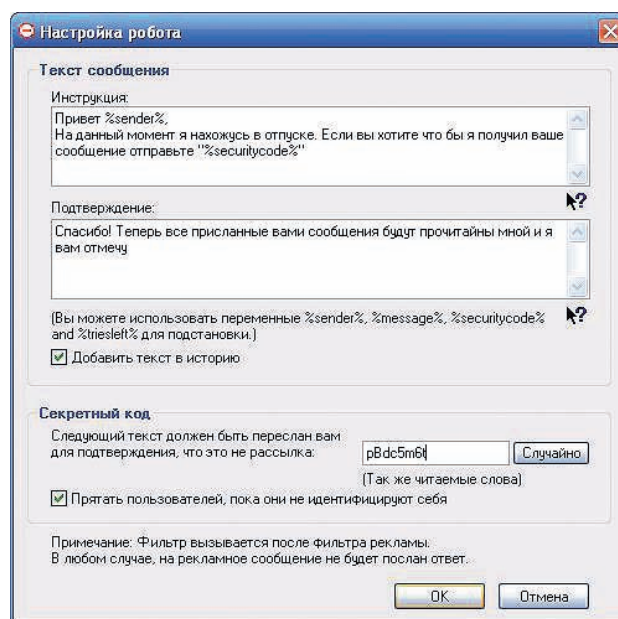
Настройка робота

Текст сообщения

Инструкция:

Привет %sender%,
На данный момент я нахожусь в отпуске. Если вы хотите что бы я получил ваше сообщение отправьте "%securitycode%"

Подтверждение:

Спасибо! Теперь все присланные вами сообщения будут прочитайны мной и я вам отмечу

(Вы можете использовать переменные %sender%, %message%, %securitycode% and %triesleft% для подстановки.)

Добавить текст в историю

Секретный код

Следующий текст должен быть переслан вам для подтверждения, что это не рассылка:

pBdc5m6t

Случайно

(Так же читаемые слова)

Прятать пользователей, пока они не идентифицируют себя

Примечание: Фильтр вызывается после фильтра рекламы.
В любом случае, на рекламное сообщение не будет послан ответ.

OK

Отмена